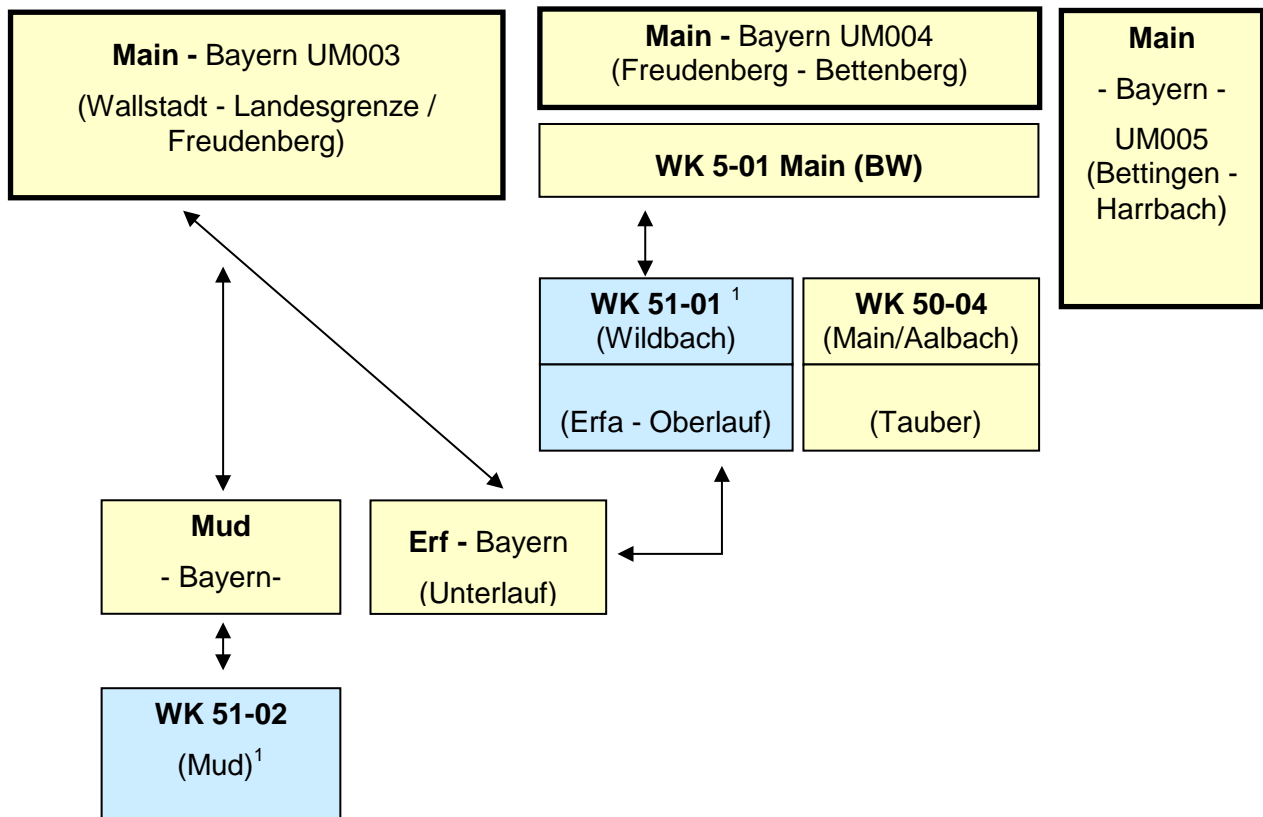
Main - Bayern UM003
(Wallstadt - Landesgrenze / Freudenberg)

Main - Bayern UM004
(Freudenberg - Bettenberg)

WK 5-01 Main (BW)

Main
- Bayern -
UM005
(Bettingen - Harrbach)

WK 51-01 $^1$
(Wildbach)

(Erfa - Oberlauf)

WK 50-04
(Main/Aalbach)

(Tauber)

Mud
- Bayern-

Erf - Bayern
(Unterlauf)

WK 51-02
(Mud)$^1$